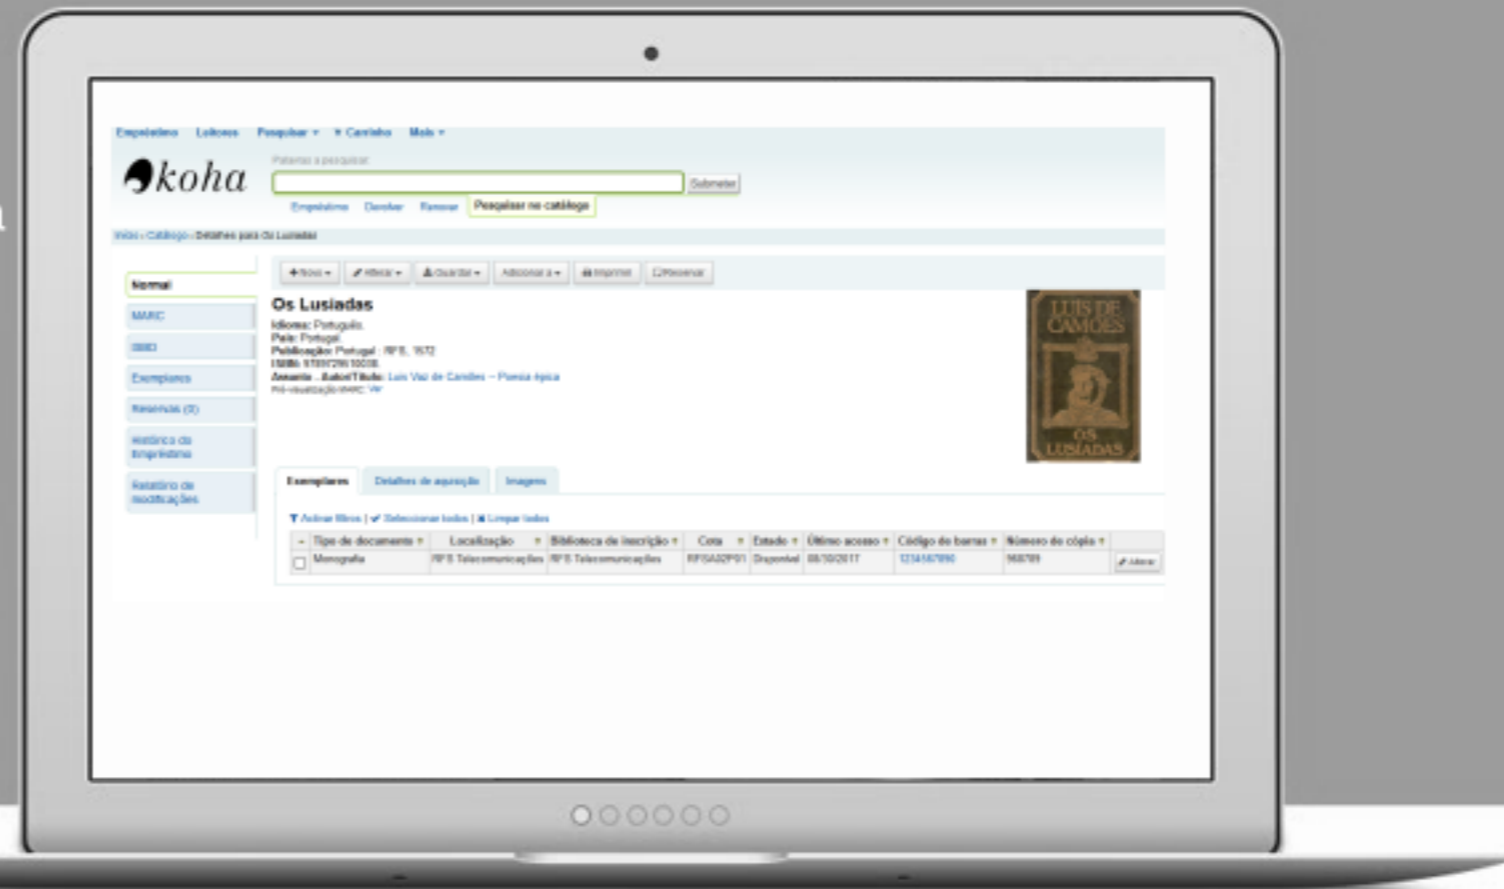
Empréstimo Leitores Pesquisar ▾ ▾ Carrinho Mais ▾

koha

Palavras a pesquisar:

Submeter

Empréstimo Devolver Renovar Pesquisar no catálogo

Início › Catálogo › Detalhes para Os Lusíadas

Normal
MARC
ISBD
Exemplares
Reservas (0)
Histórico do empréstimo
Relatório de modificações

+ Novo ▾ Alterar ▾ Guardar ▾ Adicionar a ▾ Imprimir Reservar

Os Lusíadas
Idioma: Português
País: Portugal
Publicação: Portugal : RFS, 1572
ISBN: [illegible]
Assunto - Autor/Título: Luís Vaz de Camões -- Poesia épica
Pré-visualização MARC: Ver

LUIS DE CAMOES
OS LUSIADAS

Exemplares Detalhes de aquisição Imagens

Activar filtros | Selecionar todos | Limpar todos

| | Tipo de documento | Localização | Biblioteca de inscrição | Cota | Estado | Último acesso | Código de barras | Número de cópia | |
|---|---|---|---|---|---|---|---|---|---|
| | Monografia | RFS Telecomunicações | RFS Telecomunicações | RFSA02P01 | Disponível | 08/10/2017 | 1234567890 | 968789 | Alterar |